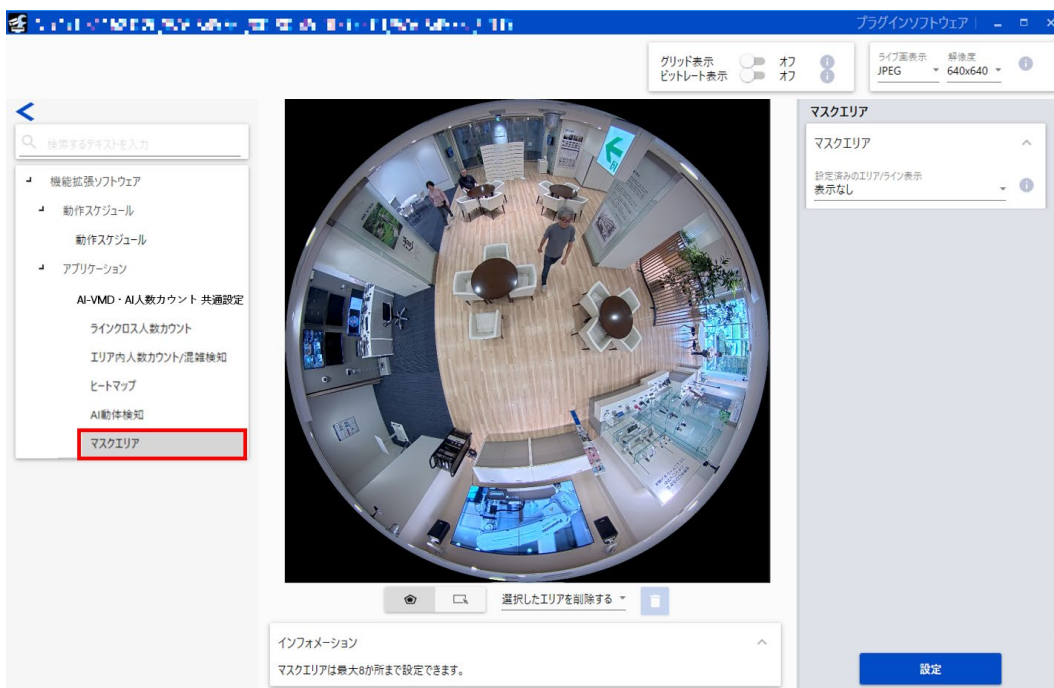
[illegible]

プラグインソフトウェア

グリッド表示 オフ
ビットレート表示 オフ

ライブ画表示 JPEG
解像度 640x640

<

検索するテキストを入力

機能拡張ソフトウェア
動作スケジュール
動作スケジュール
アプリケーション
AI-VMD・AI人数カウント 共通設定
ラインクロス人数カウント
エリア内人数カウント/混雑検知
ヒートマップ
AI動体検知
マスクエリア

マスクエリア

マスクエリア

設定済みのエリア/ライン表示
表示なし

選択したエリアを削除する

インフォメーション

マスクエリアは最大8か所まで設定できます。

設定